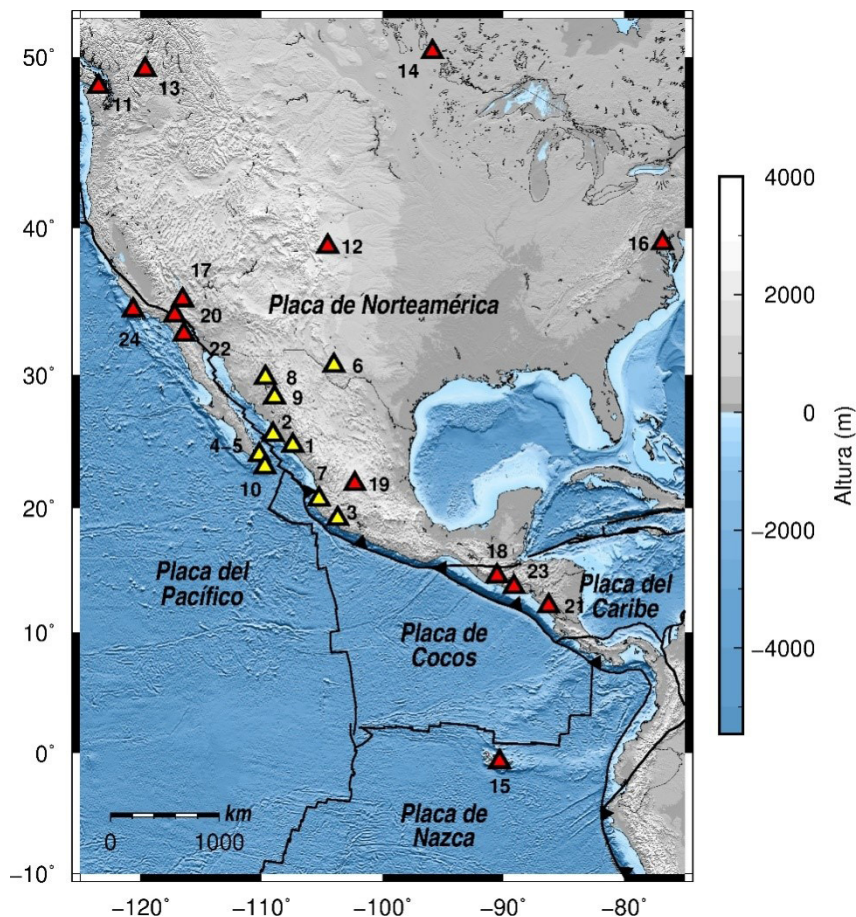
50°
40°
30°
20°
10°
0°
−10°

14
11
13
12
16
17
20
24
22
Placa de Norteamérica
8
9
6
2
4
5
1
10
7
19
3
18
23
21
Placa del Caribe
Placa del Pacífico
Placa de Cocos
15
Placa de Nazca
km
0
1000

−120°
−110°
−100°
−90°
−80°

4000
2000
0
−2000
−4000
Altura (m)